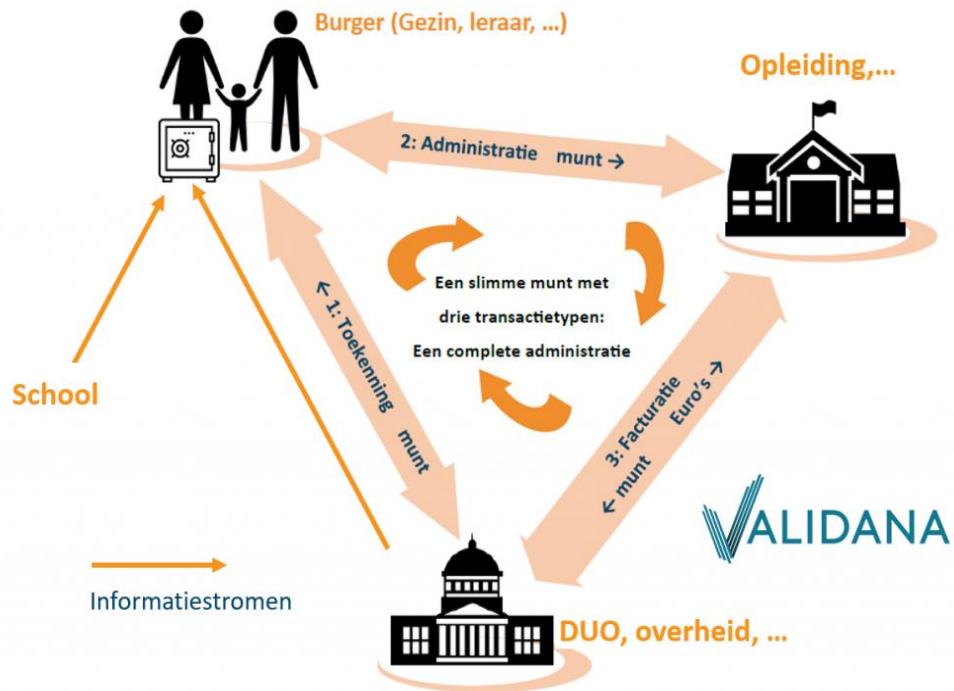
Burger (Gezin, leraar, ...)

Opleiding,...

2: Administratie munt →

Een slimme munt met drie transactietypen: Een complete administratie

← 1: Toekenning munt

3: Facturatie Euro's → ← munt

School

VALIDANA

Informatiestromen

DUO, overheid, ...